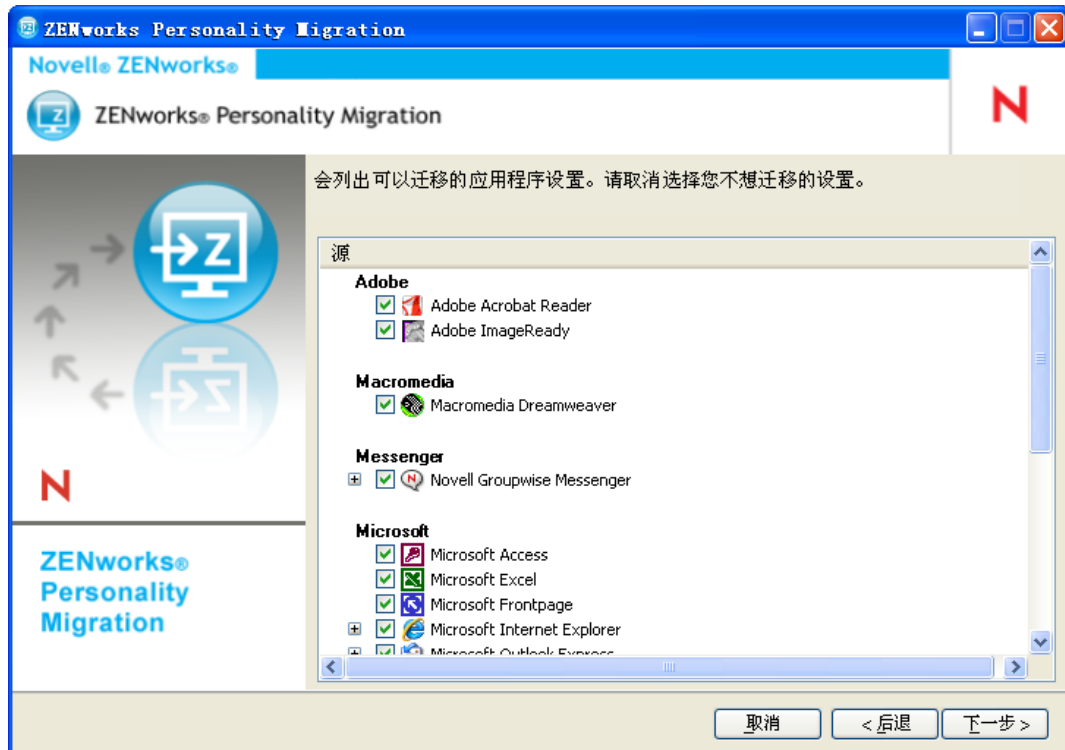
ZENworks Personality Migration

Novell® ZENworks®

ZENworks® Personality Migration

N

会列出可以迁移的应用程序设置。请取消选择您不想迁移的设置。

源

Adobe
Adobe Acrobat Reader
Adobe ImageReady

Macromedia
Macromedia Dreamweaver

Messenger
Novell Groupwise Messenger

Microsoft
Microsoft Access
Microsoft Excel
Microsoft Frontpage
Microsoft Internet Explorer
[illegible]

N

ZENworks® Personality Migration

取消
< 后退
下一步 >